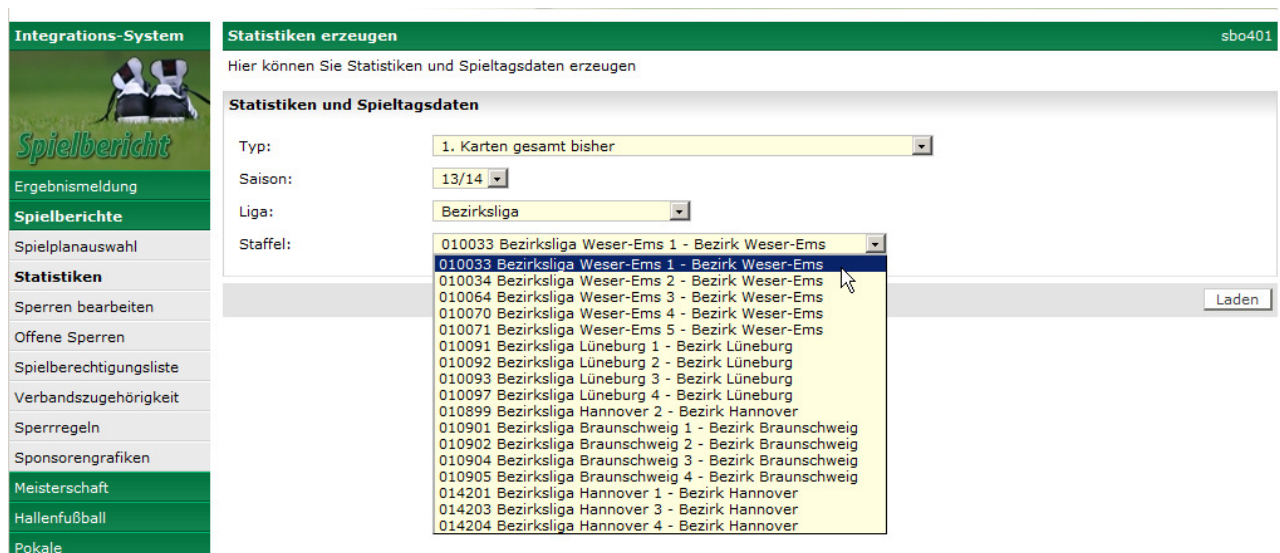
Integrations-System

Spielbericht

Ergebnismeldung

Spielberichte

Spielplanauswahl

Statistiken

Sperren bearbeiten

Offene Sperren

Spielberechtigungsliste

Verbandszugehörigkeit

Sperrregeln

Sponsorengrafiken

Meisterschaft

Hallenfußball

Pokale

Statistiken erzeugen

sbo401

Hier können Sie Statistiken und Spieltagsdaten erzeugen

Statistiken und Spieltagsdaten

Typ: 1. Karten gesamt bisher

Saison: 13/14

Liga: Bezirksliga

Staffel: 010033 Bezirksliga Weser-Ems 1 - Bezirk Weser-Ems

010033 Bezirksliga Weser-Ems 1 - Bezirk Weser-Ems
010034 Bezirksliga Weser-Ems 2 - Bezirk Weser-Ems
010064 Bezirksliga Weser-Ems 3 - Bezirk Weser-Ems
010070 Bezirksliga Weser-Ems 4 - Bezirk Weser-Ems
010071 Bezirksliga Weser-Ems 5 - Bezirk Weser-Ems
010091 Bezirksliga Lüneburg 1 - Bezirk Lüneburg
010092 Bezirksliga Lüneburg 2 - Bezirk Lüneburg
010093 Bezirksliga Lüneburg 3 - Bezirk Lüneburg
010097 Bezirksliga Lüneburg 4 - Bezirk Lüneburg
010899 Bezirksliga Hannover 2 - Bezirk Hannover
010901 Bezirksliga Braunschweig 1 - Bezirk Braunschweig
010902 Bezirksliga Braunschweig 2 - Bezirk Braunschweig
010904 Bezirksliga Braunschweig 3 - Bezirk Braunschweig
010905 Bezirksliga Braunschweig 4 - Bezirk Braunschweig
014201 Bezirksliga Hannover 1 - Bezirk Hannover
014203 Bezirksliga Hannover 3 - Bezirk Hannover
014204 Bezirksliga Hannover 4 - Bezirk Hannover

Laden